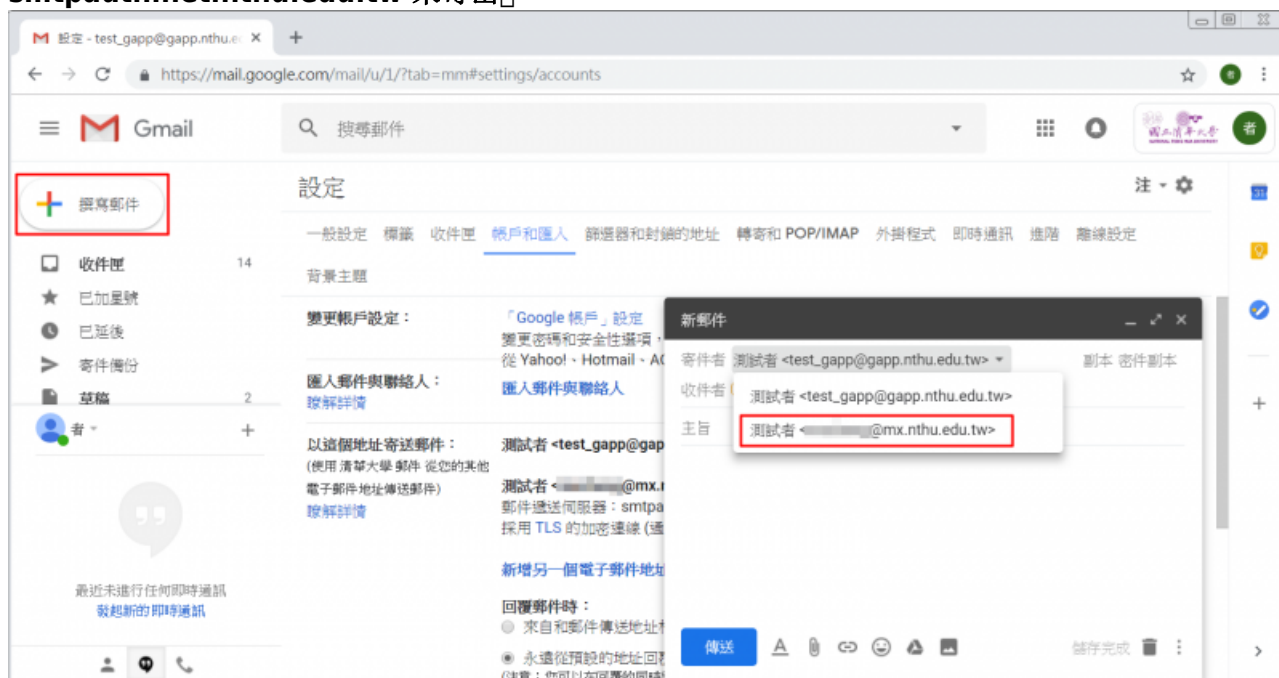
設定 - test_gapp@gapp.nthu.e ×

https://mail.google.com/mail/u/1/?tab=mm#settings/accounts

Gmail

搜尋郵件

撰寫郵件

收件匣 14
已加星號
已延後
寄件備份
草稿 2

者

最近未進行任何即時通訊
發起新的即時通訊

設定

注

一般設定 標籤 收件匣 帳戶和匯入 篩選器和封鎖的地址 轉寄和 POP/IMAP 外掛程式 即時通訊 進階 離線設定

背景主題

變更帳戶設定：
「Google 帳戶」設定
變更密碼和安全性選項，
從 Yahoo!、Hotmail、A

匯入郵件與聯絡人：
瞭解詳情
匯入郵件與聯絡人

以這個地址寄送郵件：
(使用 清華大學 郵件 從您的其他電子郵件地址傳送郵件)
瞭解詳情
測試者 <test_gapp@gap
測試者 < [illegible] @mx.
郵件遞送伺服器：smtpa
採用 TLS 的加密連線 (

新增另一個電子郵件地址

回覆郵件時：
來自和郵件傳送地址
永遠從預設的地址回

新郵件

寄件者 測試者 <test_gapp@gapp.nthu.edu.tw>
副本 密件副本
收件者
主旨

測試者 <test_gapp@gapp.nthu.edu.tw>
測試者 < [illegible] @mx.nthu.edu.tw>

傳送

儲存完成